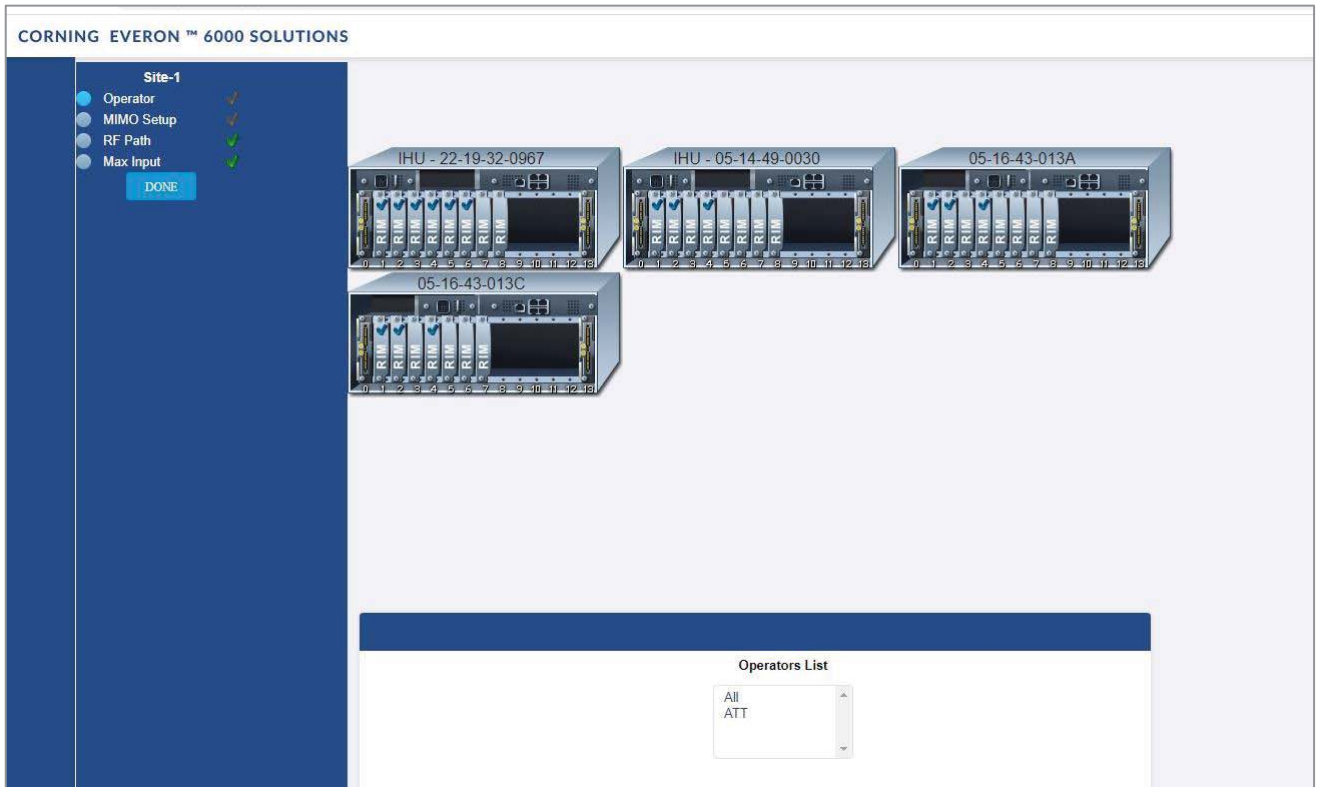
CORNING EVERON ™ 6000 SOLUTIONS

Site-1
Operator
MIMO Setup
RF Path
Max Input
DONE

IHU - 22-19-32-0967
RIM RIM RIM RIM RIM RIM RIM
0 1 2 3 4 5 6 7 8 9 10 11 12 13

IHU - 05-14-49-0030
RIM RIM RIM RIM RIM RIM RIM
0 1 2 3 4 5 6 7 8 9 10 11 12 13

05-16-43-013A
RIM RIM RIM RIM RIM RIM RIM
0 1 2 3 4 5 6 7 8 9 10 11 12 13

05-16-43-013C
RIM RIM RIM RIM RIM RIM RIM
0 1 2 3 4 5 6 7 8 9 10 11 12 13

Operators List
All
ATT